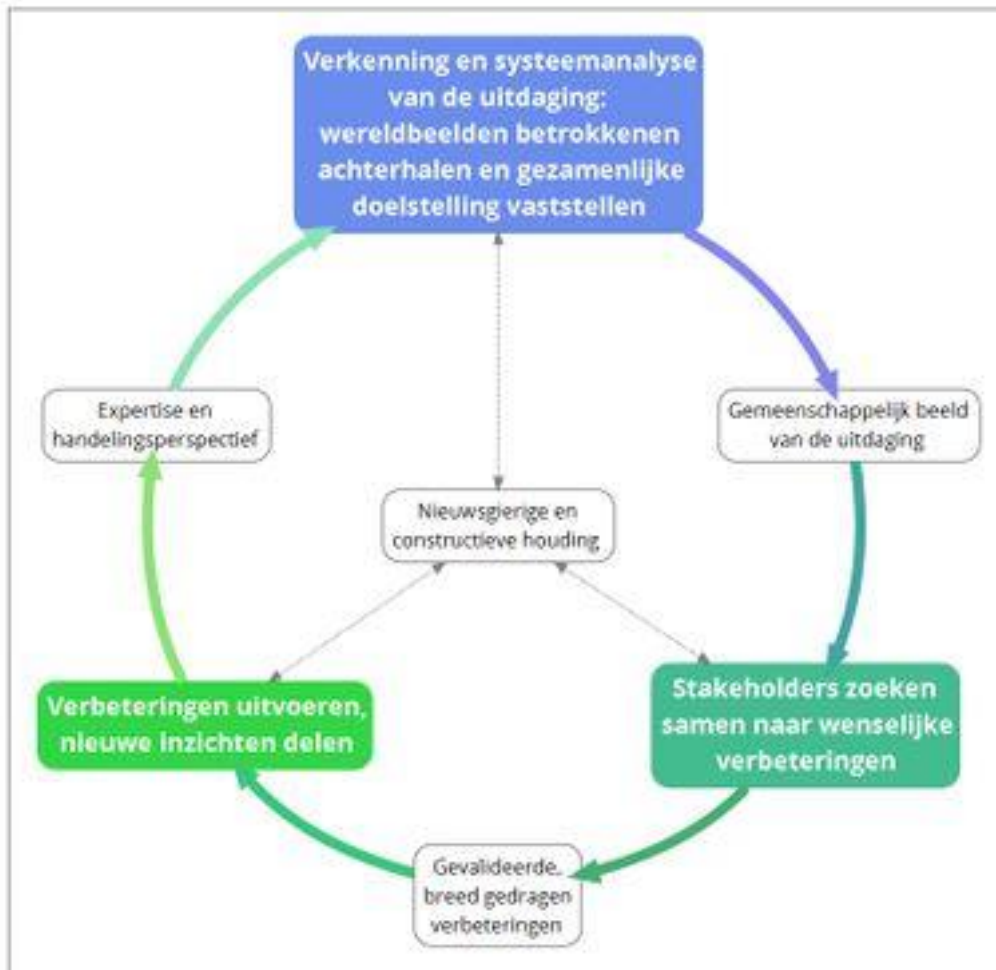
Verkenning en systeemanalyse van de uitdaging: wereldbeelden betrokkenen achterhalen en gezamenlijke doelstelling vaststellen

Gemeenschappelijk beeld van de uitdaging

Stakeholders zoeken samen naar wenselijke verbeteringen

Gevalideerde, breed gedragen verbeteringen

Verbeteringen uitvoeren, nieuwe inzichten delen

Expertise en handelingsperspectief

Nieuwsgierige en constructieve houding